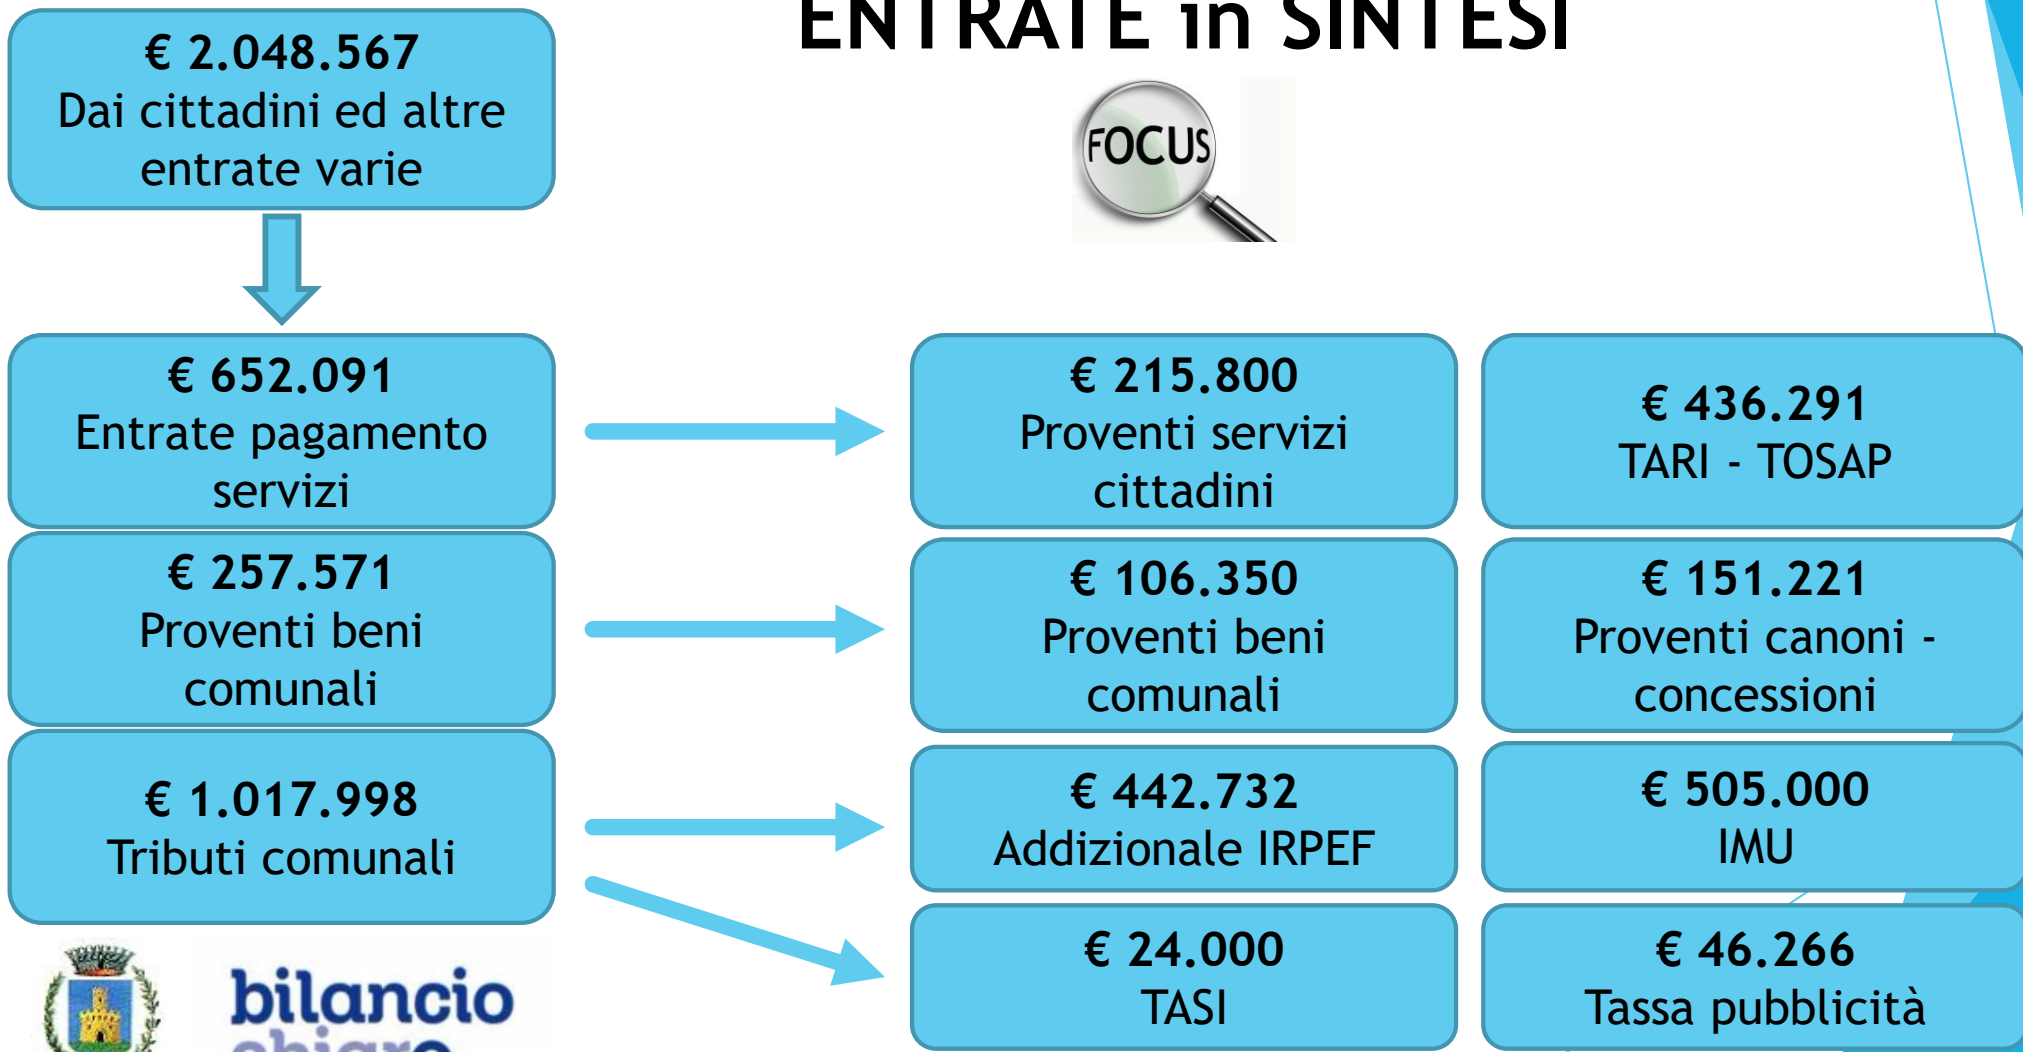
ENTRATE in SINTESI

FOCUS

€ 2.048.567
Dai cittadini ed altre entrate varie

€ 652.091
Entrate pagamento servizi

€ 257.571
Proventi beni comunali

€ 1.017.998
Tributi comunali

€ 215.800
Proventi servizi cittadini

€ 436.291
TARI - TOSAP

€ 106.350
Proventi beni comunali

€ 151.221
Proventi canoni - concessioni

€ 442.732
Addizionale IRPEF

€ 505.000
IMU

€ 24.000
TASI

€ 46.266
Tassa pubblicità

bilancio
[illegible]